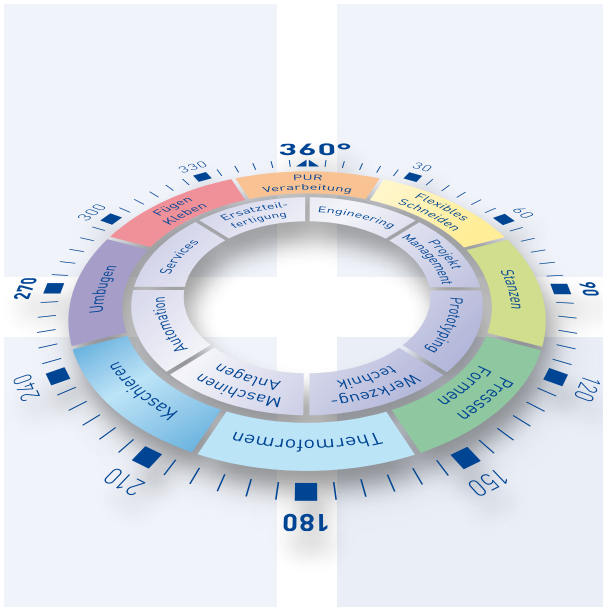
360°
30
60
90
120
150
180
210
240
270
300
330

PUR Verarbeitung
Flexibles Schneiden
Stanzen
Pressen Formen
Thermoformen
Kaschieren
Umbugen
Fügen Kleben

Engineering
Projekt Management
Prototyping
Werkzeug-technik
Maschinen Anlagen
Automation
Services
Ersatzteil-fertigung